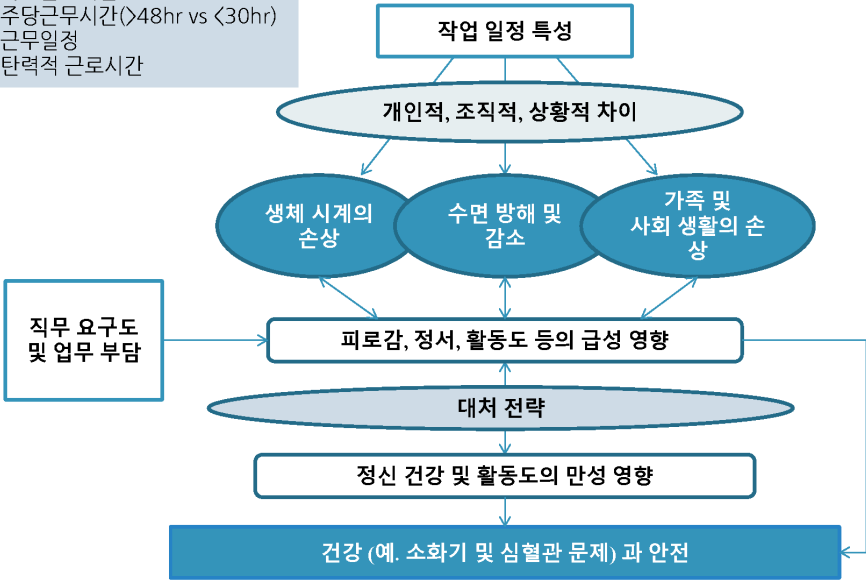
주당근무시간(>48hr vs <30hr)
근무일정
탄력적 근로시간

작업 일정 특성

개인적, 조직적, 상황적 차이

생체 시계의 손상

수면 방해 및 감소

가족 및 사회 생활의 손상

직무 요구도 및 업무 부담

피로감, 정서, 활동도 등의 급성 영향

대처 전략

정신 건강 및 활동도의 만성 영향

건강 (예. 소화기 및 심혈관 문제) 과 안전